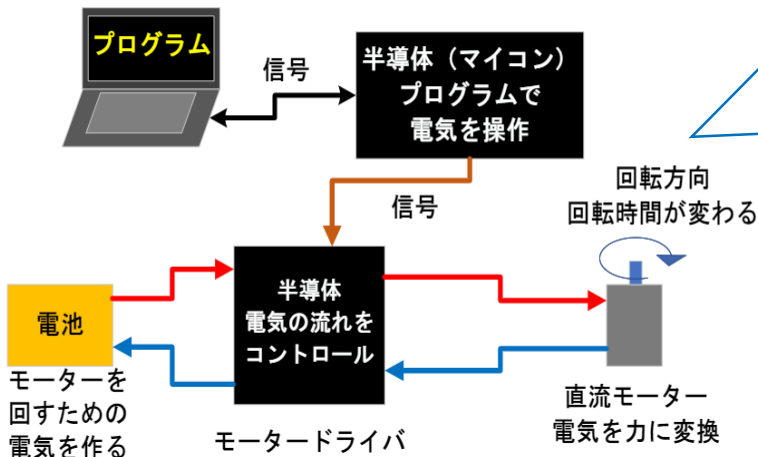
プログラム

信号

半導体（マイコン）
プログラムで
電気を操作

信号

回転方向
回転時間が変わる

電池

半導体
電気の流れを
コントロール

モーターを
回すための
電気を作る

モータードライバ

直流モーター
電気を力に変換